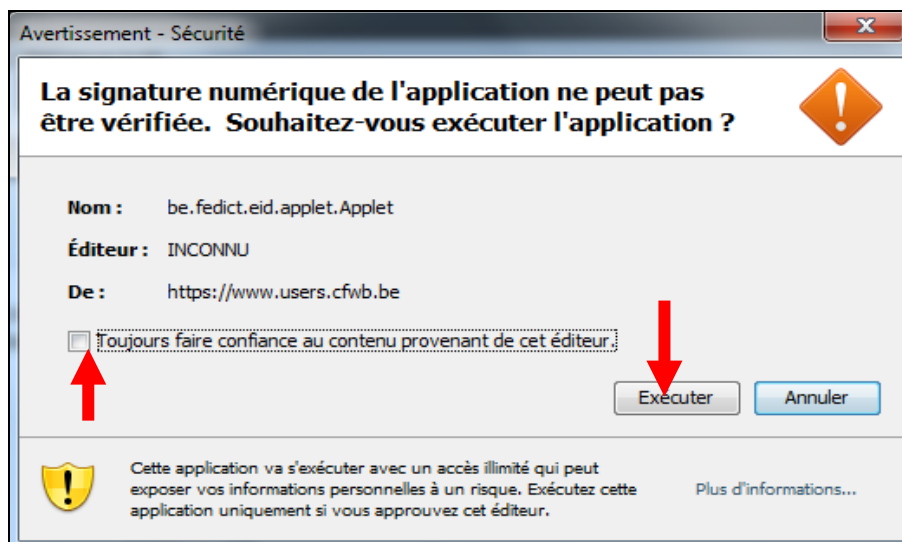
Avertissement - Sécurité

La signature numérique de l'application ne peut pas être vérifiée. Souhaitez-vous exécuter l'application ?

Nom : be.fedict.eid.applet.Applet

Éditeur : INCONNU

De : https://www.users.cfwb.be

Toujours faire confiance au contenu provenant de cet éditeur.

Exécuter

Annuler

Cette application va s'exécuter avec un accès illimité qui peut exposer vos informations personnelles à un risque. Exécutez cette application uniquement si vous approuvez cet éditeur.

Plus d'informations...